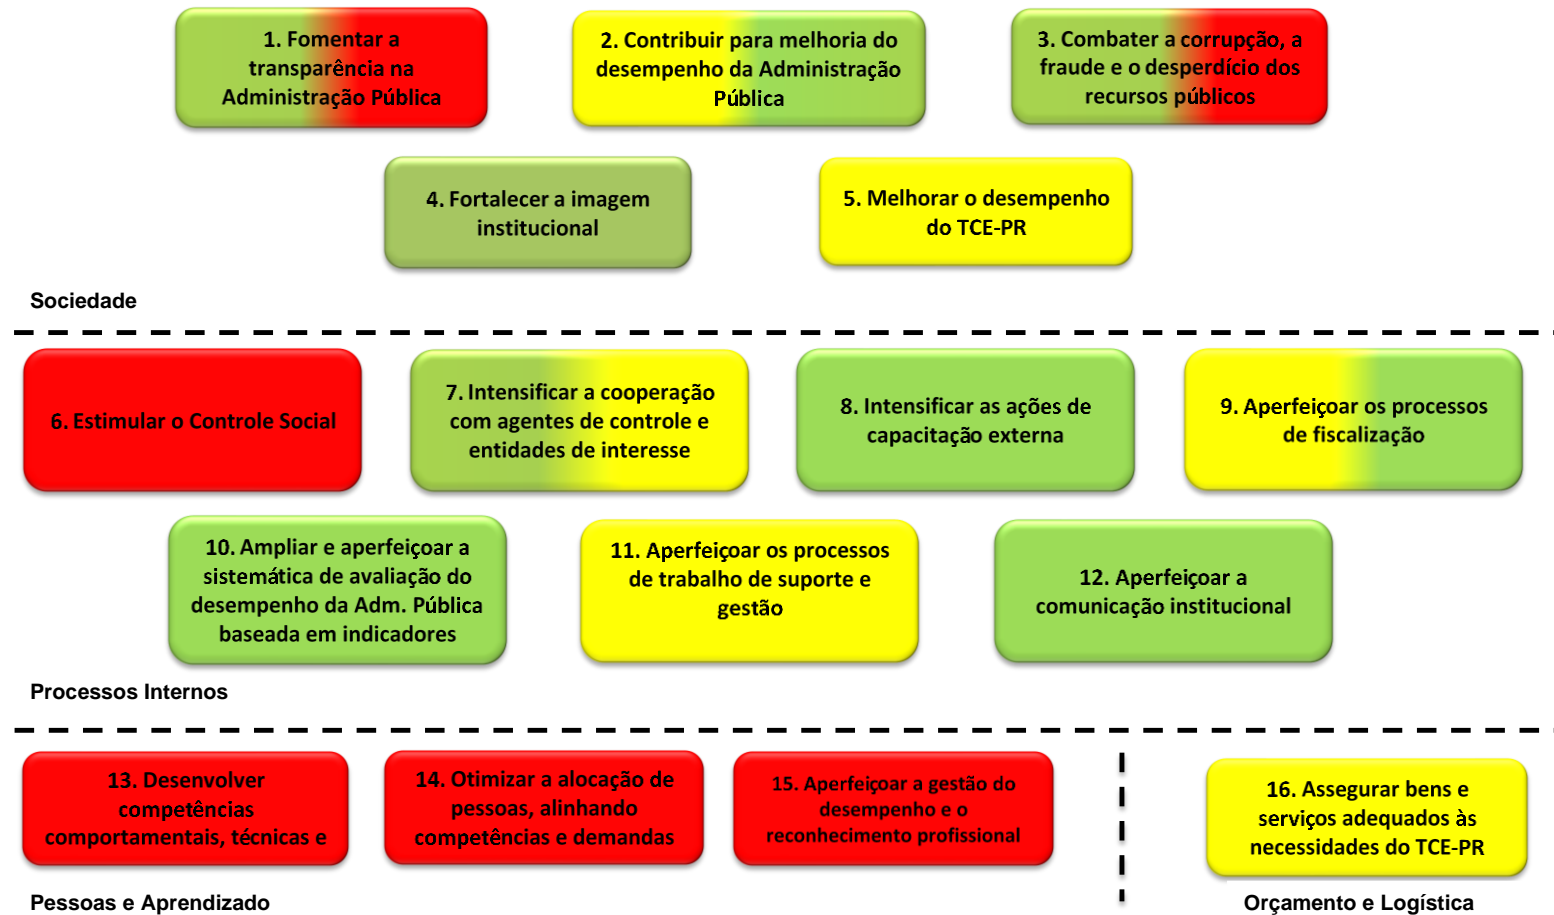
1. Fomentar a transparência na Administração Pública

2. Contribuir para melhoria do desempenho da Administração Pública

3. Combater a corrupção, a fraude e o desperdício dos recursos públicos

4. Fortalecer a imagem institucional

5. Melhorar o desempenho do TCE-PR

Sociedade

6. Estimular o Controle Social

7. Intensificar a cooperação com agentes de controle e entidades de interesse

8. Intensificar as ações de capacitação externa

9. Aperfeiçoar os processos de fiscalização

10. Ampliar e aperfeiçoar a sistemática de avaliação do desempenho da Adm. Pública baseada em indicadores

11. Aperfeiçoar os processos de trabalho de suporte e gestão

12. Aperfeiçoar a comunicação institucional

Processos Internos

13. Desenvolver competências comportamentais, técnicas e

14. Otimizar a alocação de pessoas, alinhando competências e demandas

15. Aperfeiçoar a gestão do desempenho e o reconhecimento profissional

16. Assegurar bens e serviços adequados às necessidades do TCE-PR

Pessoas e Aprendizado

Orçamento e Logística